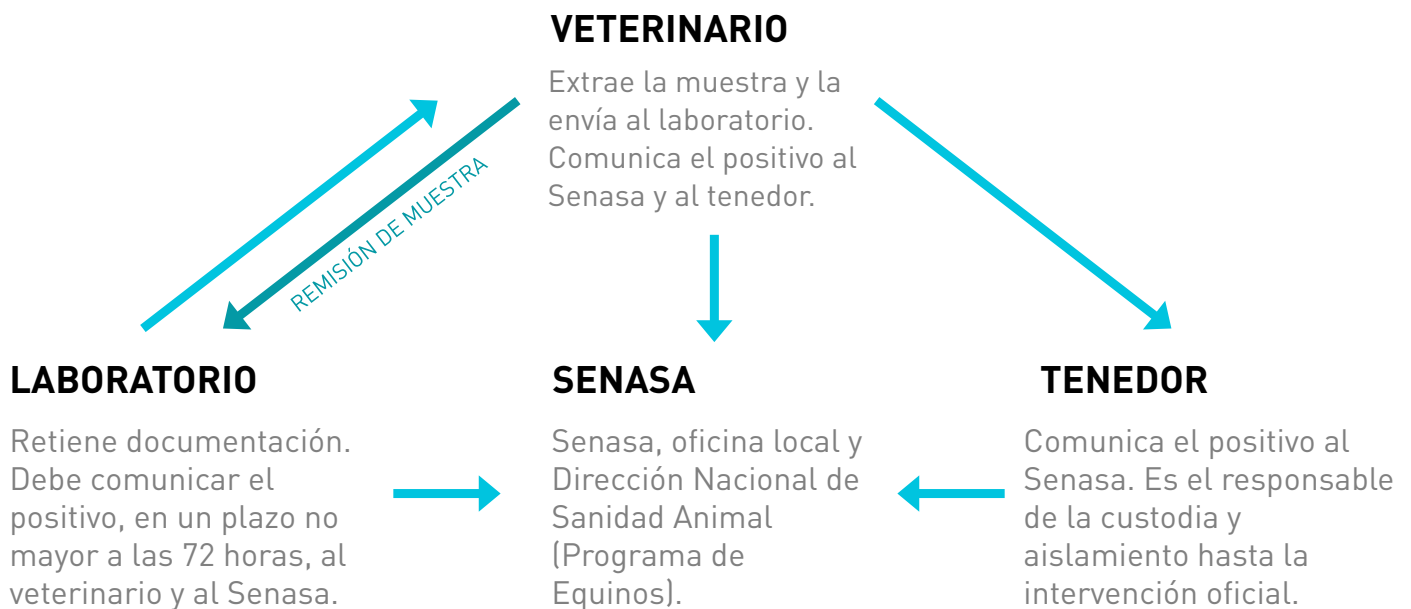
VETERINARIO

Extrae la muestra y la envía al laboratorio. Comunica el positivo al Senasa y al tenedor.

REMISIÓN DE MUESTRA

LABORATORIO

Retiene documentación. Debe comunicar el positivo, en un plazo no mayor a las 72 horas, al veterinario y al Senasa.

SENASA

Senasa, oficina local y Dirección Nacional de Sanidad Animal (Programa de Equinos).

TENEDOR

Comunica el positivo al Senasa. Es el responsable de la custodia y aislamiento hasta la intervención oficial.